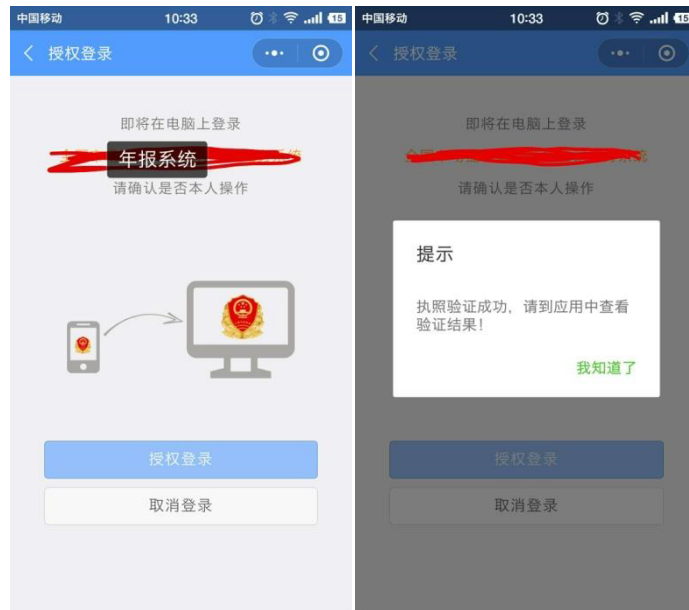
中国移动 10:33 15

< 授权登录

即将在电脑上登录

年报系统

请确认是否本人操作

授权登录

取消登录

中国移动 10:33 15

< 授权登录

即将在电脑上登录

请确认是否本人操作

提示

执照验证成功，请到应用中查看验证结果！

我知道了

授权登录

取消登录